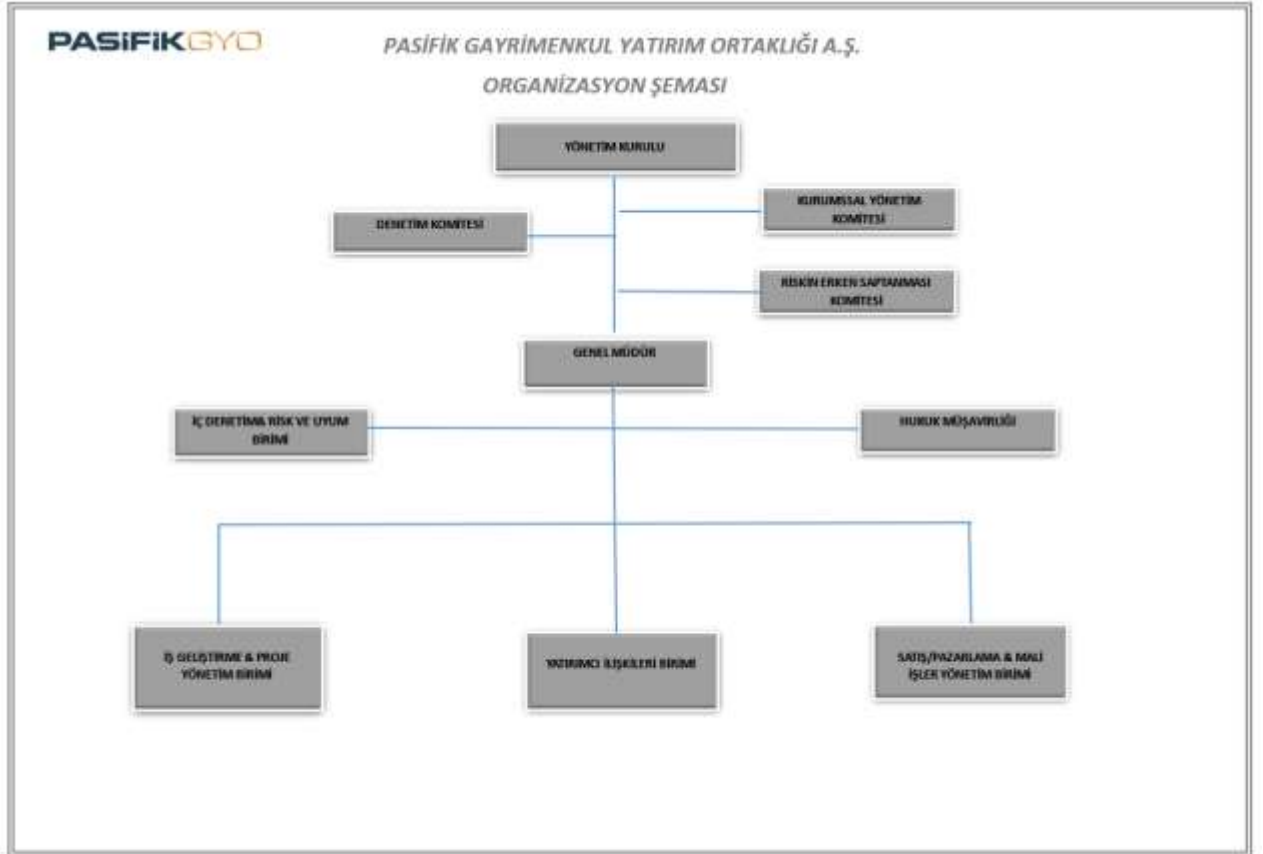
PASİFİKGYO

PASİFİK GAYRİMENKUL YATIRIM ORTAKLIĞI A.Ş.

ORGANİZASYON ŞEMASI

YÖNETİM KURULU

KURUMSAL YÖNETİM KOMİTESİ

DENETİM KOMİTESİ

RİSKİN ERKEN SAPTANMASI KOMİTESİ

GENEL MÜDÜR

İÇ DENETİM& RİSK VE UYUM BİRİMİ

HUKUK MÜŞAVİRLİĞİ

İŞ GELİŞTİRME & PROJE YÖNETİM BİRİMİ

YATIRIMCI İLİŞKİLERİ BİRİMİ

SATIŞ/PAZARLAMA & MALİ İŞLER YÖNETİM BİRİMİ